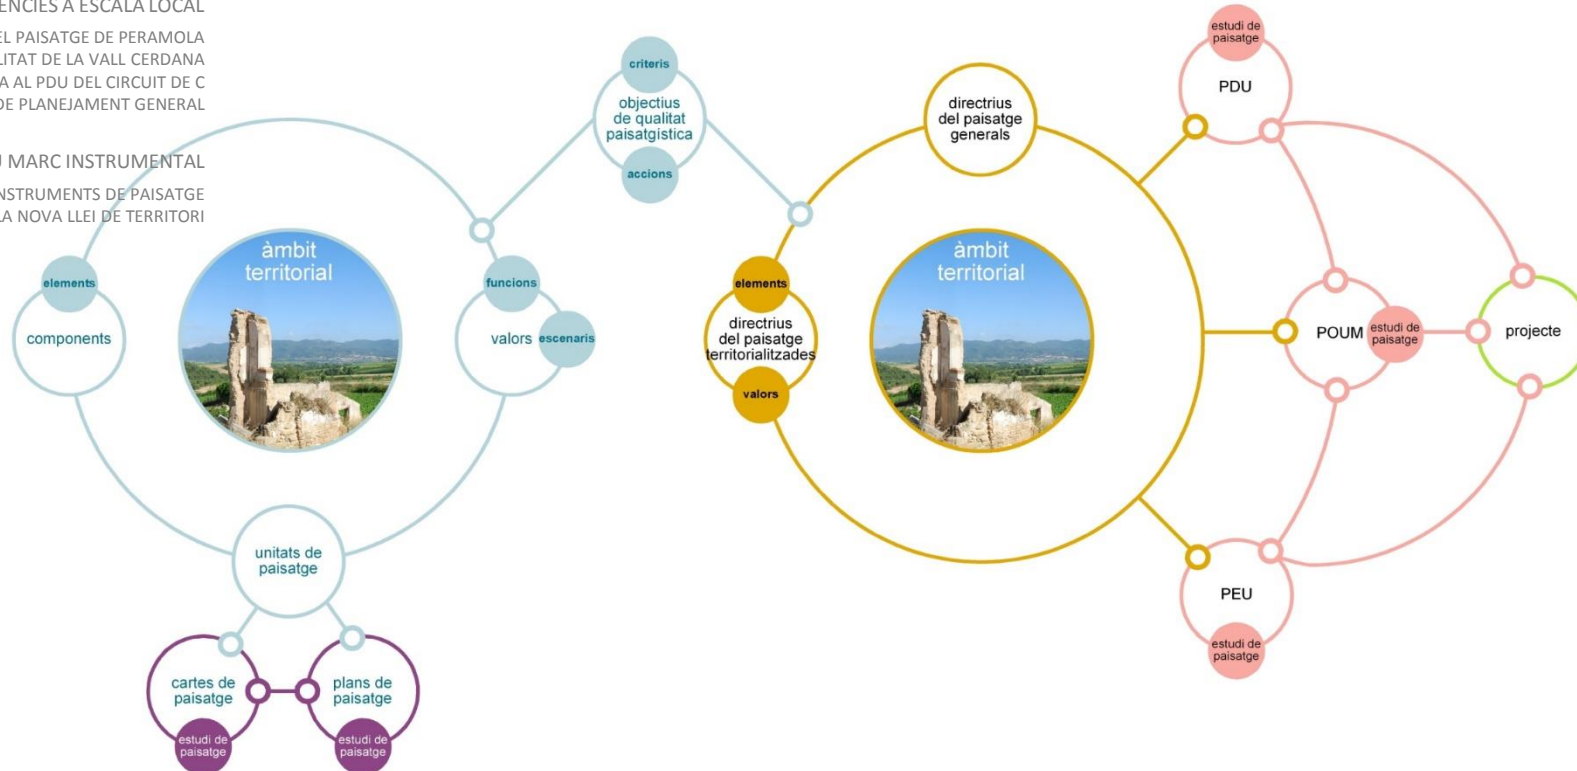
ENCIES A ESCALA LOCAL
EL PAISATGE DE PERAMOLA
LITAT DE LA VALL CERDANA
A AL PDU DEL CIRCUIT DE C
DE PLANEJAMENT GENERAL

MARC INSTRUMENTAL
NSTRUMENTS DE PAISATGE
LA NOVA LLEI DE TERRITORI

criteris
objectius de qualitat paisatgística
accions

àmbit territorial

elements
components

funcions
valors
escenaris

unitats de paisatge

cartes de paisatge
estudi de paisatge

plans de paisatge
estudi de paisatge

directrius del paisatge generals

elements
directrius del paisatge territorialitzades
valors

àmbit territorial

estudi de paisatge
PDU

POUM
estudi de paisatge

projecte

PEU
estudi de paisatge